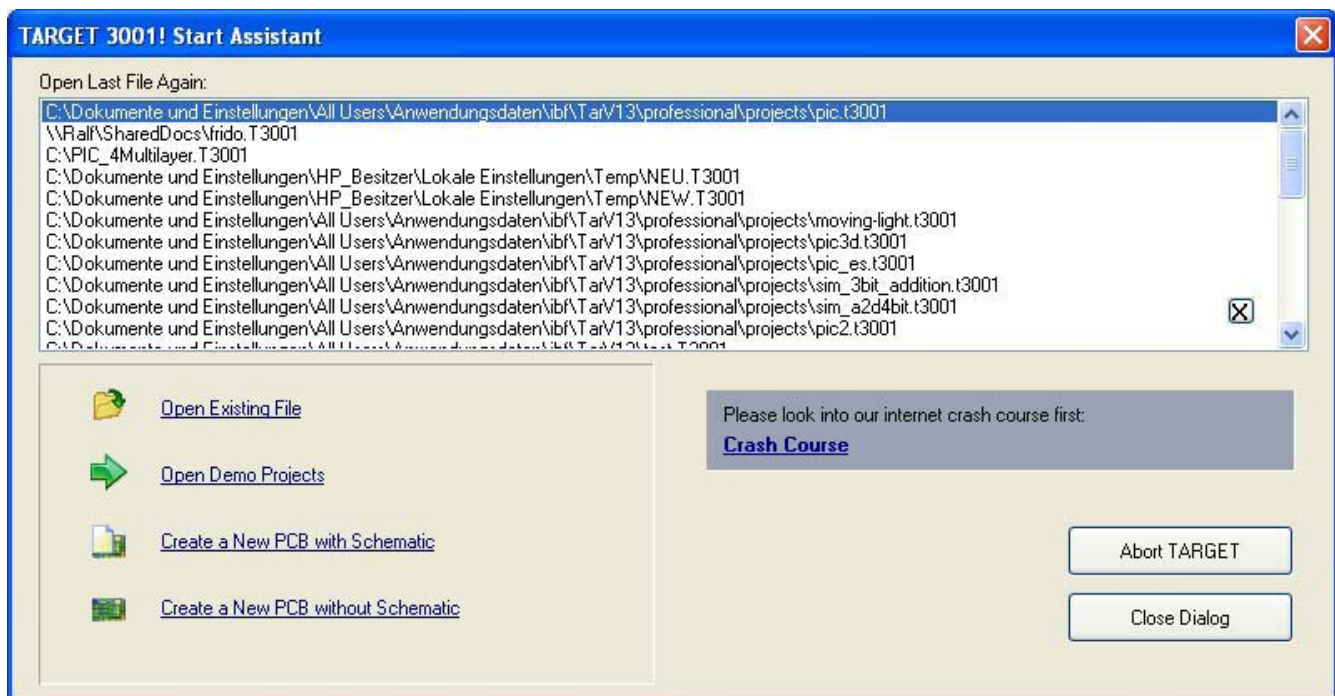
TARGET 3001! Start Assistant

Open Last File Again:

C:\Dokumente und Einstellungen\All Users\Anwendungsdaten\ibf\TarV13\professional\projects\pic.t3001
\\Ralf\SharedDocs\frido.T3001
C:\PIC_4Multilayer.T3001
C:\Dokumente und Einstellungen\HP_Besitzer\Lokale Einstellungen\Temp\NEU.T3001
C:\Dokumente und Einstellungen\HP_Besitzer\Lokale Einstellungen\Temp\NEW.T3001
C:\Dokumente und Einstellungen\All Users\Anwendungsdaten\ibf\TarV13\professional\projects\moving-light.t3001
C:\Dokumente und Einstellungen\All Users\Anwendungsdaten\ibf\TarV13\professional\projects\pic3d.t3001
C:\Dokumente und Einstellungen\All Users\Anwendungsdaten\ibf\TarV13\professional\projects\pic_es.t3001
C:\Dokumente und Einstellungen\All Users\Anwendungsdaten\ibf\TarV13\professional\projects\sim_3bit_addition.t3001
C:\Dokumente und Einstellungen\All Users\Anwendungsdaten\ibf\TarV13\professional\projects\sim_a2d4bit.t3001
C:\Dokumente und Einstellungen\All Users\Anwendungsdaten\ibf\TarV13\professional\projects\pic2.t3001
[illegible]

Open Existing File

Open Demo Projects

Create a New PCB with Schematic

Create a New PCB without Schematic

Please look into our internet crash course first:
Crash Course

Abort TARGET

Close Dialog